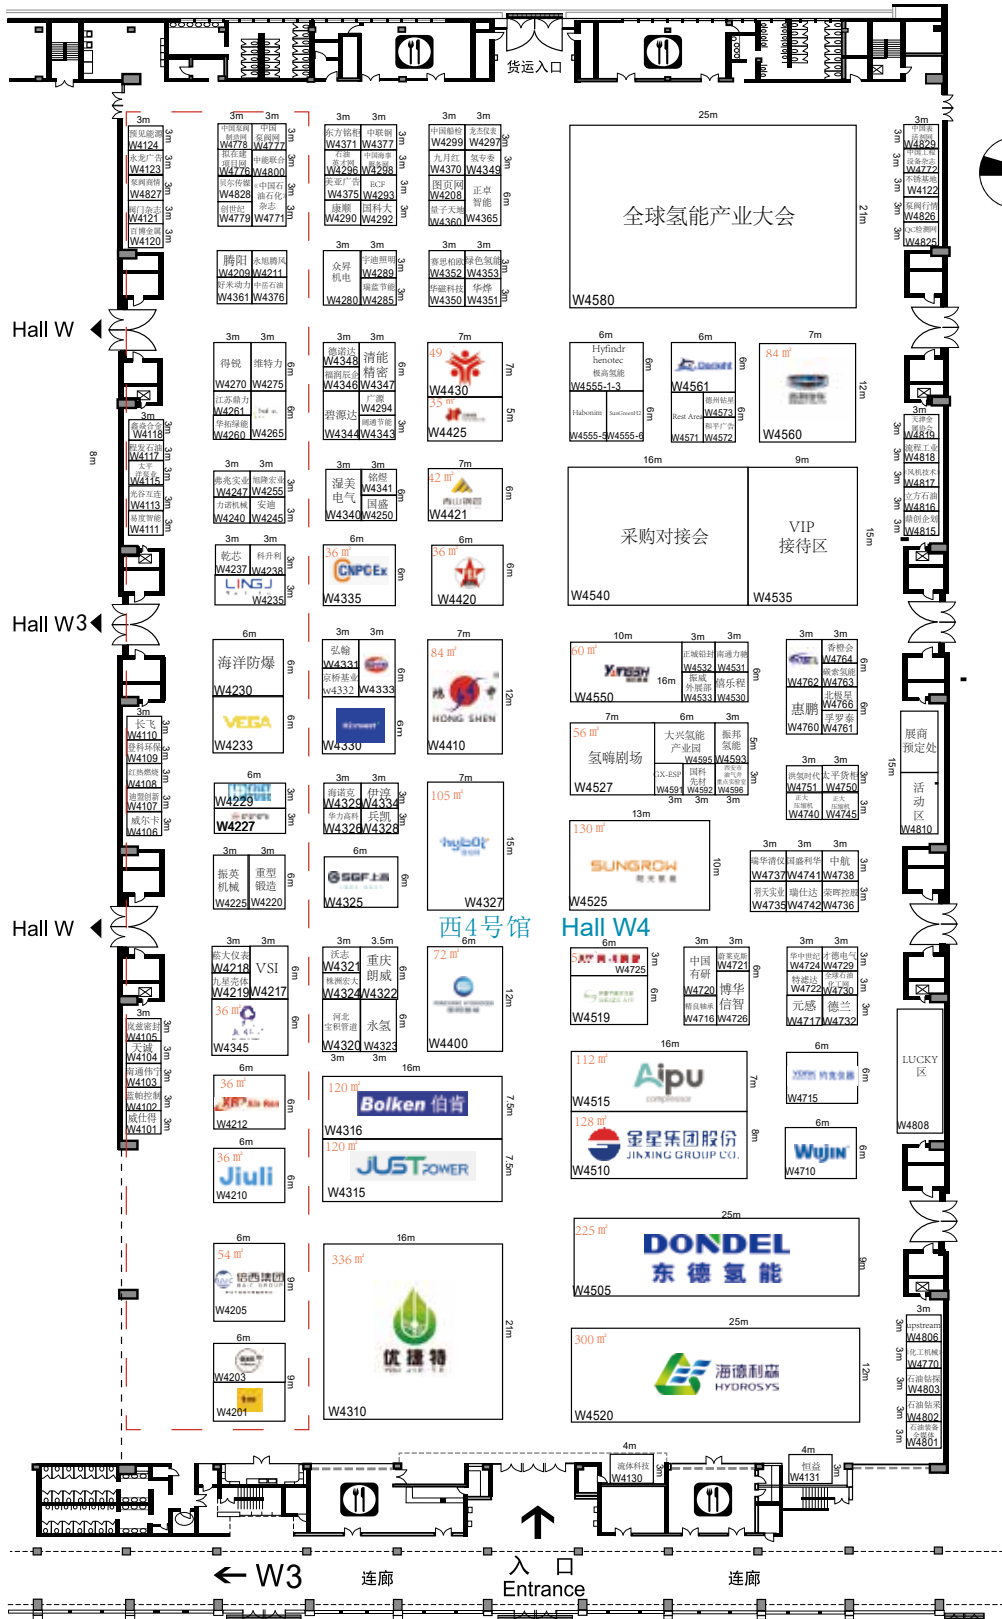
货运入口

Hall W
Hall W3
Hall W

西4号馆 Hall W4

3m 探览能源 W4124
永龙广告 W4123
贝尔商贸 W4827
厦门杂志 W4121
百博金属 W4120

中国泵阀制造网 W4778
中国泵阀网 W4777
W4776
中能联合 W4800
W4828
中国石油石化杂志
W4779 W4771

东方铭柜 W4371
中联钢 W4377
W4296 W4298
W4375 W4293
康顺 W4290
国科大 W4292

中国粮校 W4299
龙杰仪表 W4297
九月红 W4370
氢专委 W4349
图页网 W4208
正卓智能
W4360 W4365

全球氢能产业大会
W4580
25m
21m

W4829
W4772
W4122
W4826
W4825

腾阳 W4209
永旭腾风 W4211
W4361 W4376

众昇机电 W4280
宇迪照明 W4289
W4285

W4352 W4353
W4350 W4351

得锐 W4270
维特力 W4275
W4261
W4260 W4265

德诺达 W4348
清能精密 W4347
W4346
W4294
君源达 W4344 W4343

49 ㎡ W4430
35 ㎡ W4425

Hyfindr henotec W4555-1-3
Habonim W4555-5 W4555-6

W4561
Rest Area W4571
W4573
W4572

84 ㎡ W4560

W4819
W4818
W4817
W4816
W4815

W4118
W4117
W4115
W4113
W4111

W4247 W4255
W4240 W4245

湿美电气 W4340
W4341
国盛 W4250

42 ㎡ W4421

采购对接会 W4540
16m
VIP 接待区 W4535
9m
15m

乾芯 W4237
W4238
LINGJ W4235

36 ㎡ CNPCEx W4335
36 ㎡ W4420

8m

海洋防爆 W4230
VEGA W4233

弘翰 W4331
W4332 W4333
W4330

84 ㎡ HONG SHEN W4410

60 ㎡ W4550 16m
W4532 W4531
W4533 W4530

W4762 W4764
W4763
惠鹏 W4760 W4766 W4761

展商预定处
活动区 W4810
15m

长飞 W4110
W4109
W4108
W4107
威尔卡 W4106

W4229
W4227

W4329 W4334
W4326 W4328

105 ㎡ hyboT W4327

56 ㎡ 氢嗨剧场 W4527
大兴氢能产业园 W4595
振邦氢能 W4593
W4591 W4592 W4596

W4751 W4750
W4740 W4745

振英机械 W4225
重型锻造 W4220

SGF W4325

130 ㎡ SUNGROW W4525
13m 10m

W4737 W4741 W4738
W4735 W4742 W4736

W4218 VSI
W4219 W4217
36 ㎡ W4345

W4321
重庆朗威
W4324 W4322
W4320
永氢 W4323

72 ㎡ W4400

W4725
W4519

中国有研 W4720
W4721
博华信智
W4716 W4726

W4724 W4729
W4722 W4730
元感 W4717
德兰 W4732

W4105
大诚 W4104
W4103
W4102
威佳得 W4101

36 ㎡ W4212
36 ㎡ Jiuli W4210

120 ㎡ Bolken 伯肯 W4316
120 ㎡ JUST POWER W4315
16m
7.5m

112 ㎡ Aipu compressor W4515
128 ㎡ 金星集团股份 JINXING GROUP CO. W4510

W4715
Wujin W4710

LUCKY 区
W4808

54 ㎡ W4205
W4203
W4201

336 ㎡ 优捷特 W4310
21m

225 ㎡ DONDEL 东德氢能 W4505
300 ㎡ 海德利森 HYDROSYS W4520
25m

W4806
W4770
W4803
W4802
W4801

W4130
恒益 W4131

← W3
连廊
入口 Entrance
连廊